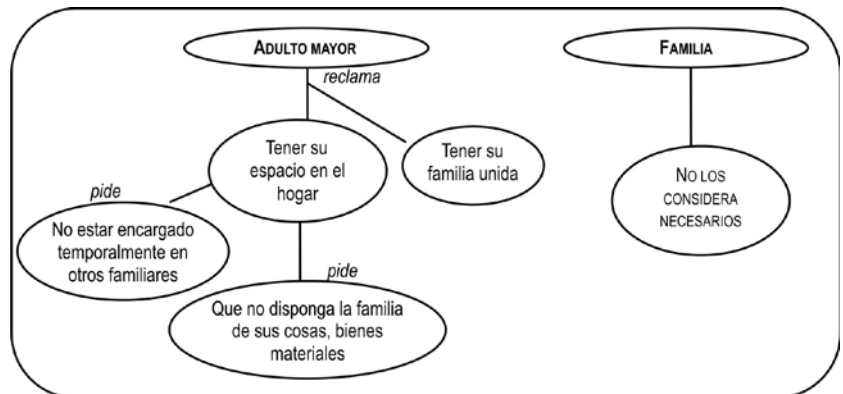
Adulto mayor

reclama

Tener su espacio en el hogar

Tener su familia unida

pide

No estar encargado temporalmente en otros familiares

pide

Que no disponga la familia de sus cosas, bienes materiales

Familia

No los considera necesarios